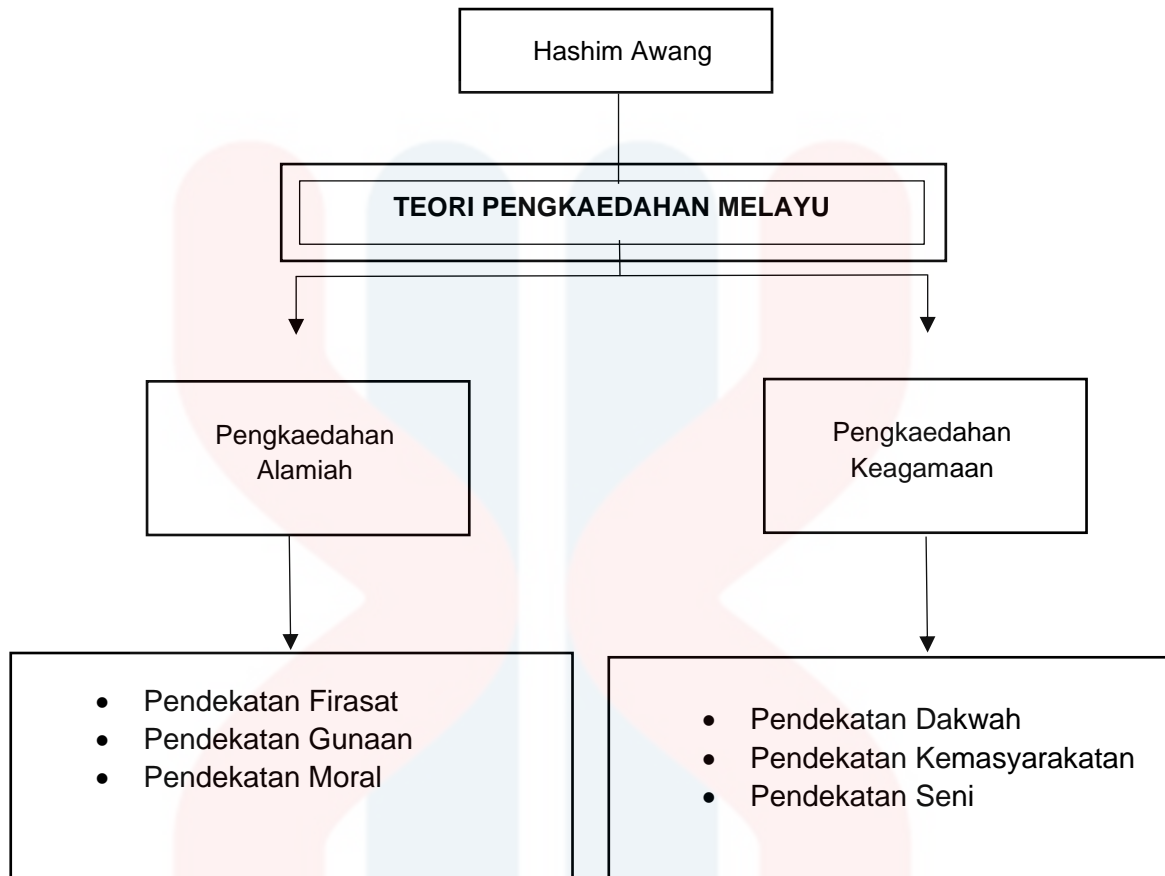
Hashim Awang

TEORI PENGKAEDAHAN MELAYU

Pengkaedahan Alamiah

Pengkaedahan Keagamaan

- Pendekatan Firasat
- Pendekatan Gunaan
- Pendekatan Moral

- Pendekatan Dakwah
- Pendekatan Kemasyarakatan
- Pendekatan Seni